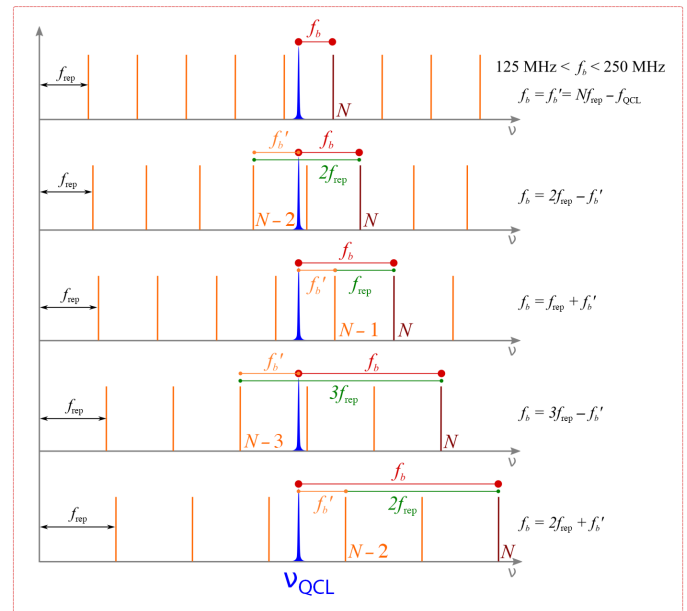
$f_b$

$f_{\text{rep}}$

$125 \text{ MHz} < f_b < 250 \text{ MHz}$

$f_b = f_b' = Nf_{\text{rep}} - f_{\text{QCL}}$

$N$

$\nu$

$f_b'$ $f_b$

$2f_{\text{rep}}$

$f_{\text{rep}}$

$f_b = 2f_{\text{rep}} - f_b'$

$N-2$ $N$

$\nu$

$f_b$

$f_b'$ $f_{\text{rep}}$

$f_{\text{rep}}$

$f_b = f_{\text{rep}} + f_b'$

$N-1$ $N$

$\nu$

$f_b'$ $f_b$

$3f_{\text{rep}}$

$f_{\text{rep}}$

$f_b = 3f_{\text{rep}} - f_b'$

$N-3$ $N$

$\nu$

$f_b$

$f_b'$ $2f_{\text{rep}}$

$f_{\text{rep}}$

$f_b = 2f_{\text{rep}} + f_b'$

$N-2$ $N$

$\nu$

$\nu_{\text{QCL}}$